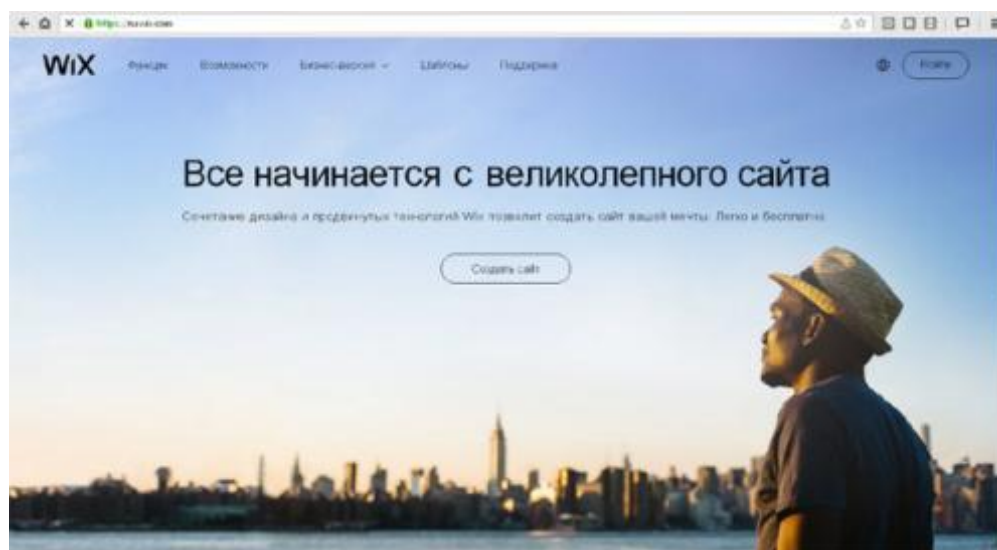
https://ru.wix.com

WiX Функции Возможности Бизнес-решения Шаблоны Поддержка Войти

Все начинается с великолепного сайта

Сочетание дизайна и продвинутых технологий Wix позволит создать сайт вашей мечты. Легко и бесплатно.

Создать сайт